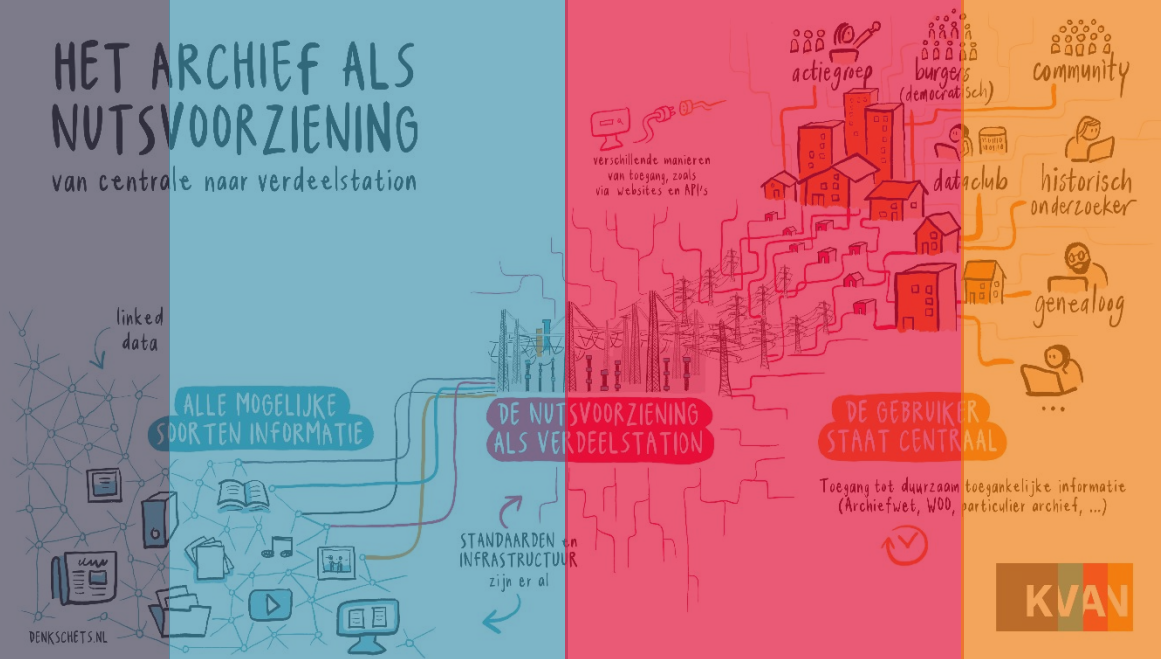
HET ARCHIEF ALS NUTSVOORZIENING

van centrale naar verdeelstation

linked data

ALLE MOGELIJKE SOORTEN INFORMATIE

verschillende manieren van toegang, zoals via websites en API's

DE NUTSVOORZIENING ALS VERDEELSTATION

STANDAARDEN en INFRASTRUCTUUR zijn er al

actiegroep

burgers (democratisch)

community

dataclub

historisch onderzoeker

genealoog

...

DE GEBRUIKER STAAT CENTRAAL

Toegang tot duurzaam toegankelijke informatie (Archiefwet, WOO, particulier archief, ...)

DENKSCHETS.NL

KVAN